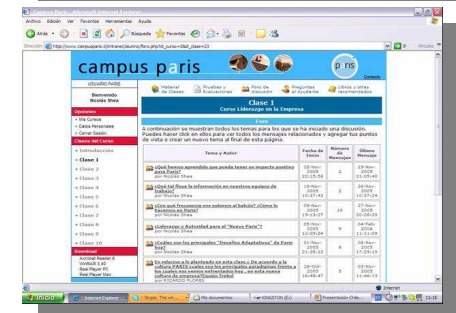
Campus Paris - Microsoft Internet Explorer

Archivo Edición Ver Favoritos Herramientas Ayuda

Atrás Búsqueda Favoritos

Dirección http://www.campusparis.cl/intranet/alumno/foro.php?id_curso=1&id_clase=23 Ir Vínculos

campus paris

paris

USUARIO PARIS

Bienvenido Nicolás Shea

Opciones
» Mis Cursos
» Datos Personales
» Cerrar Sesión

Clases del Curso
» Introducción
» Clase 1
» Clase 2
» Clase 3
» Clase 4
» Clase 5
» Clase 6
» Clase 7
» Clase 8
» Clase 9
» Clase 10

Descargas
Acrobat Reader 6
WinRAR 3.40
Real Player PC
Real Player Mac

Material de Clases | Pruebas y Evaluaciones | Foro de discusión | Preguntas al Ayudante | Libros y sitios recomendados

Clase 1
Curso Liderazgo en la Empresa

Foro

A continuación se muestran todos los temas para los que se ha iniciado una discusión. Puedes hacer click en ellos para ver todos los mensajes relacionados y agregar tus puntos de vista o crear un nuevo tema al final de esta página.

| Tema y Autor | Fecha de Inicio | Número de Mensajes | Último Mensaje |
|---|---|---|---|
| ¿Qué hemos aprendido que pueda tener un impacto positivo para Paris? por Nicolás Shea | 19-Nov-2005 10:15:36 | 2 | 19-Nov-2005 21:05:40 |
| ¿Qué tal fluye la información en nuestros equipos de trabajo? por Nicolás Shea | 19-Nov-2005 10:57:42 | 2 | 29-Nov-2005 17:37:24 |
| ¿Con qué frecuencia nos sabemos al balcón? ¿Cómo lo hacemos en Paris? por Nicolás Shea | 09-Nov-2005 19:13:37 | 10 | 27-Nov-2005 20:28:30 |
| Liderazgo y Autoridad para el "Nuevo Paris" por Nicolás Shea | 19-Nov-2005 11:09:24 | 9 | 06-Feb-2006 11:11:09 |
| ¿Cuáles son los principales "Desafíos Adaptativos" de Paris hoy? por Nicolás Shea | 01-Nov-2005 21:35:23 | 8 | 06-Dic-2005 17:25:19 |
| En relación a lo planteado en esta clase 1 De acuerdo a la cultura PARIS cuales son los principales paradigmas frente a los cuales nos vemos enfrentados hoy... en esta nueva cultura de empresa?(Equipo Tesla) por RICARDO FLORES | 28-Oct-2005 16:40:47 | 9 | 30-Nov-2005 11:46:13 |

Internet

Inicio | Internet Explorer | Skype. The wh... | Mis documentos | CRASTON (E:) | Presentación Chile... | 11:19